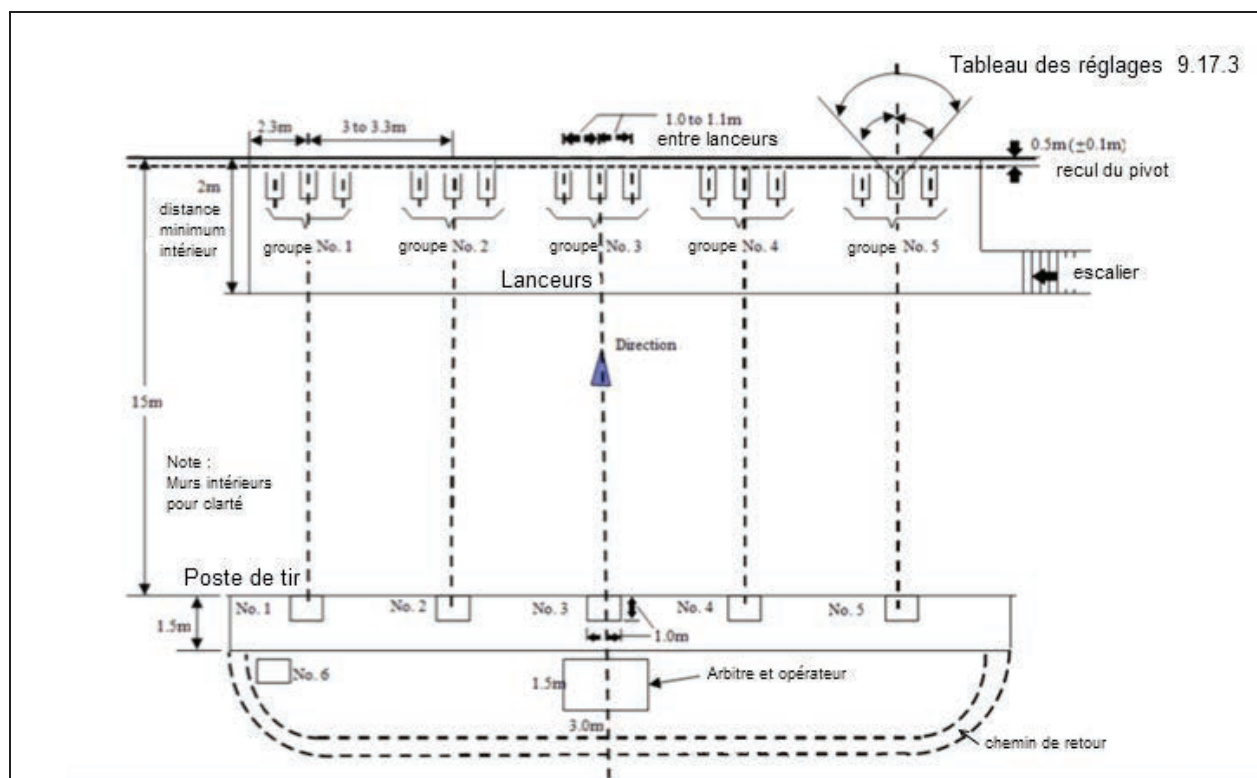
Tableau des réglages 9.17.3

2.3m

3 to 3.3m

1.0 to 1.1m

entre lanceurs

0.5m ($\pm$0.1m)

recul du pivot

2m
distance minimum intérieur

groupe No. 1

groupe No. 2

groupe No. 3

groupe No. 4

groupe No. 5

escalier

Lanceurs

Direction

15m

Note :
Murs intérieurs pour clarté

Poste de tir

1.5m

No. 1

No. 2

No. 3

No. 4

No. 5

1.0m

No. 6

1.5m

Arbitre et opérateur

3.0m

chemin de retour